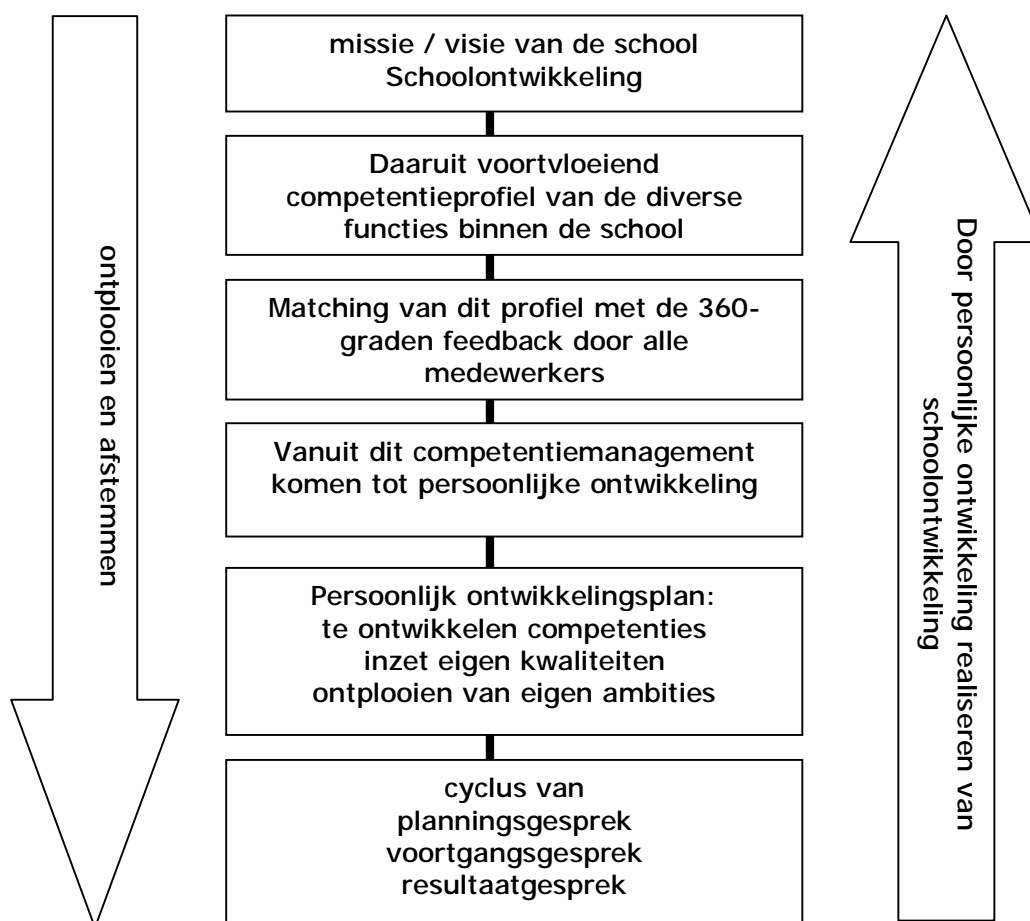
ontplooien en afstemmen

missie / visie van de school
Schoolontwikkeling

Daaruit voortvloeiend competentieprofiel van de diverse functies binnen de school

Matching van dit profiel met de 360-graden feedback door alle medewerkers

Vanuit dit competentiemanagement komen tot persoonlijke ontwikkeling

Persoonlijk ontwikkelingsplan:
te ontwikkelen competenties
inzet eigen kwaliteiten
ontplooien van eigen ambities

cyclus van
planningsgesprek
voortgangsgesprek
resultaatgesprek

Door persoonlijke ontwikkeling realiseren van schoolontwikkeling